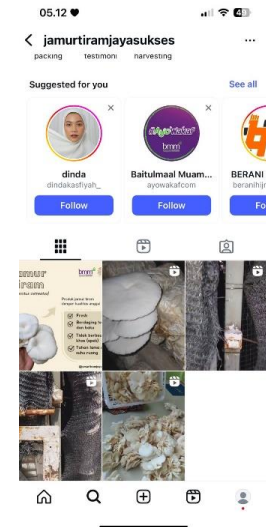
05.12
jamurtiramjayasukses
packing testimoni harvesting
Suggested for you
See all
dinda
dindakasfiyah_
Follow
Baitulmaal Muam...
ayowakafcom
Follow
BERANI
beranihijr
Fo
jamur tiram
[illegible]
Fresh
Terdapat banyak
Tidak berbau
Tahan lama